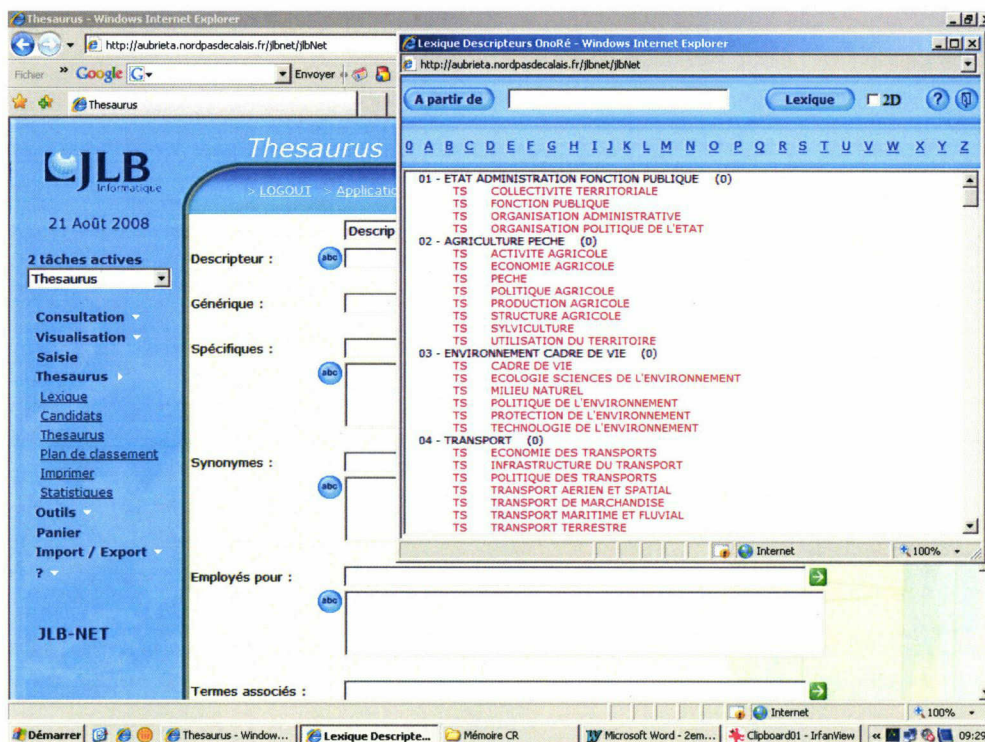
Thesaurus - Windows Internet Explorer

http://aubrieta.nordpasdecalais.fr/jlbnet/jlbNet

Fichier Google Envoyer

Thesaurus

JLB Informatique

21 Août 2008

2 tâches actives

Thesaurus

Consultation

Visualisation

Saisie

Thesaurus

Lexique

Candidats

Thesaurus

Plan de classement

Imprimer

Statistiques

Outils

Panier

Import / Export

?

JLB-NET

Thesaurus

> LOGOUT > Applicati

Descrip

Descripteur :

Générique :

Spécifiques :

Synonymes :

Employés pour :

Termes associés :

Lexique Descripteurs OnoRé - Windows Internet Explorer

http://aubrieta.nordpasdecalais.fr/jlbnet/jlbNet

A partir de

Lexique

2D

0 A B C D E F G H I J K L M N O P Q R S T U V W X Y Z

01 - ETAT ADMINISTRATION FONCTION PUBLIQUE (0)
TS COLLECTIVITE TERRITORIALE
TS FONCTION PUBLIQUE
TS ORGANISATION ADMINISTRATIVE
TS ORGANISATION POLITIQUE DE L'ETAT
02 - AGRICULTURE PECHE (0)
TS ACTIVITE AGRICOLE
TS ECONOMIE AGRICOLE
TS PECHE
TS POLITIQUE AGRICOLE
TS PRODUCTION AGRICOLE
TS STRUCTURE AGRICOLE
TS SYLVICULTURE
TS UTILISATION DU TERRITOIRE
03 - ENVIRONNEMENT CADRE DE VIE (0)
TS CADRE DE VIE
TS ECOLOGIE SCIENCES DE L'ENVIRONNEMENT
TS MILIEU NATUREL
TS POLITIQUE DE L'ENVIRONNEMENT
TS PROTECTION DE L'ENVIRONNEMENT
TS TECHNOLOGIE DE L'ENVIRONNEMENT
04 - TRANSPORT (0)
TS ECONOMIE DES TRANSPORTS
TS INFRASTRUCTURE DU TRANSPORT
TS POLITIQUE DES TRANSPORTS
TS TRANSPORT AERIEN ET SPATIAL
TS TRANSPORT DE MARCHANDISE
TS TRANSPORT MARITIME ET FLUVIAL
TS TRANSPORT TERRESTRE

Internet 100%

Internet 100%

Démarrer Thesaurus - Window... Lexique Descripte... Mémoire CR Microsoft Word - 2em... Clipboard01 - IrfanView 09:29